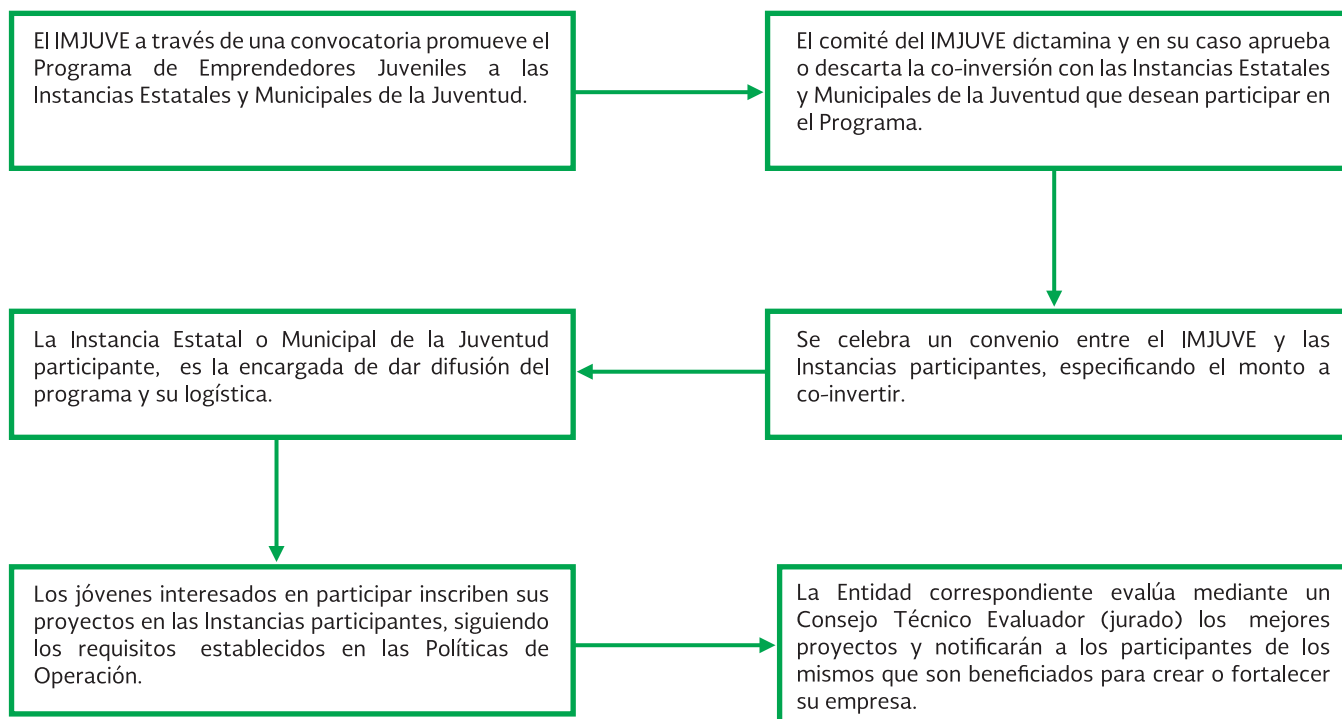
El IMJUVE a través de una convocatoria promueve el Programa de Emprendedores Juveniles a las Instancias Estatales y Municipales de la Juventud.

El comité del IMJUVE dictamina y en su caso aprueba o descarta la co-inversión con las Instancias Estatales y Municipales de la Juventud que desean participar en el Programa.

Se celebra un convenio entre el IMJUVE y las Instancias participantes, especificando el monto a co-invertir.

La Instancia Estatal o Municipal de la Juventud participante, es la encargada de dar difusión del programa y su logística.

Los jóvenes interesados en participar inscriben sus proyectos en las Instancias participantes, siguiendo los requisitos establecidos en las Políticas de Operación.

La Entidad correspondiente evalúa mediante un Consejo Técnico Evaluador (jurado) los mejores proyectos y notificarán a los participantes de los mismos que son beneficiados para crear o fortalecer su empresa.